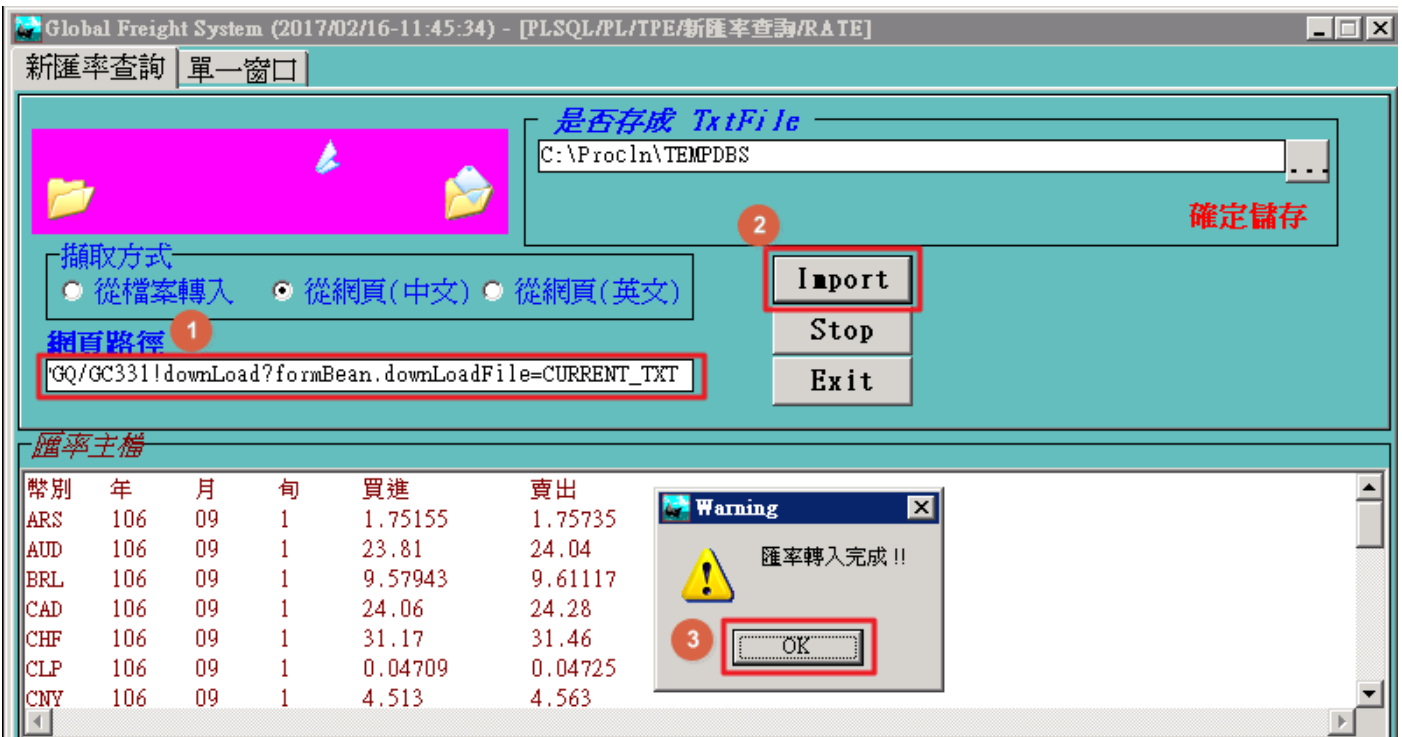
Global Freight System (2017/02/16-11:45:34) - [PLSQL/PL/TPE/新匯率查詢/RATE]

新匯率查詢 單一窗口

是否存成 TxtFile

C:\Procln\TEMPDBS

...

確定儲存

2

擷取方式

從檔案轉入 從網頁(中文) 從網頁(英文)

Import

Stop

Exit

網頁路徑 1

'GQ/GC331!downLoad?formBean.downLoadFile=CURRENT_TXT

匯率主檔

| 幣別 | 年 | 月 | 旬 | 買進 | 賣出 |
|---|---|---|---|---|---|
| ARS | 106 | 09 | 1 | 1.75155 | 1.75735 |
| AUD | 106 | 09 | 1 | 23.81 | 24.04 |
| BRL | 106 | 09 | 1 | 9.57943 | 9.61117 |
| CAD | 106 | 09 | 1 | 24.06 | 24.28 |
| CHF | 106 | 09 | 1 | 31.17 | 31.46 |
| CLP | 106 | 09 | 1 | 0.04709 | 0.04725 |
| CNY | 106 | 09 | 1 | 4.513 | 4.563 |

Warning

匯率轉入完成 !!

3

OK